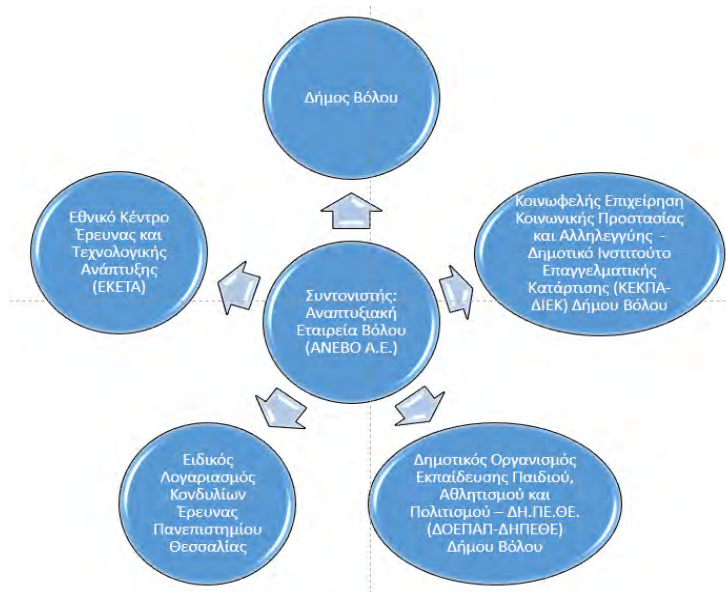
Δήμος Βόλου

Εθνικό Κέντρο Έρευνας και Τεχνολογικής Ανάπτυξης (ΕΚΕΤΑ)

Συντονιστής: Αναπτυξιακή Εταιρεία Βόλου (ΑΝΕΒΟ Α.Ε.)

Κοινωφελής Επιχείρηση Κοινωνικής Προστασίας και Αλληλεγγύης - Δημοτικό Ινστιτούτο Επαγγελματικής Κατάρτισης (ΚΕΚΠΑ-ΔΙΕΚ) Δήμου Βόλου

Ειδικός Λογαριασμός Κονδυλίων Έρευνας Πανεπιστημίου Θεσσαλίας

Δημοτικός Οργανισμός Εκπαίδευσης Παιδιού, Αθλητισμού και Πολιτισμού – ΔΗ.ΠΕ.ΘΕ. (ΔΟΕΠΑΠ-ΔΗΠΕΘΕ) Δήμου Βόλου